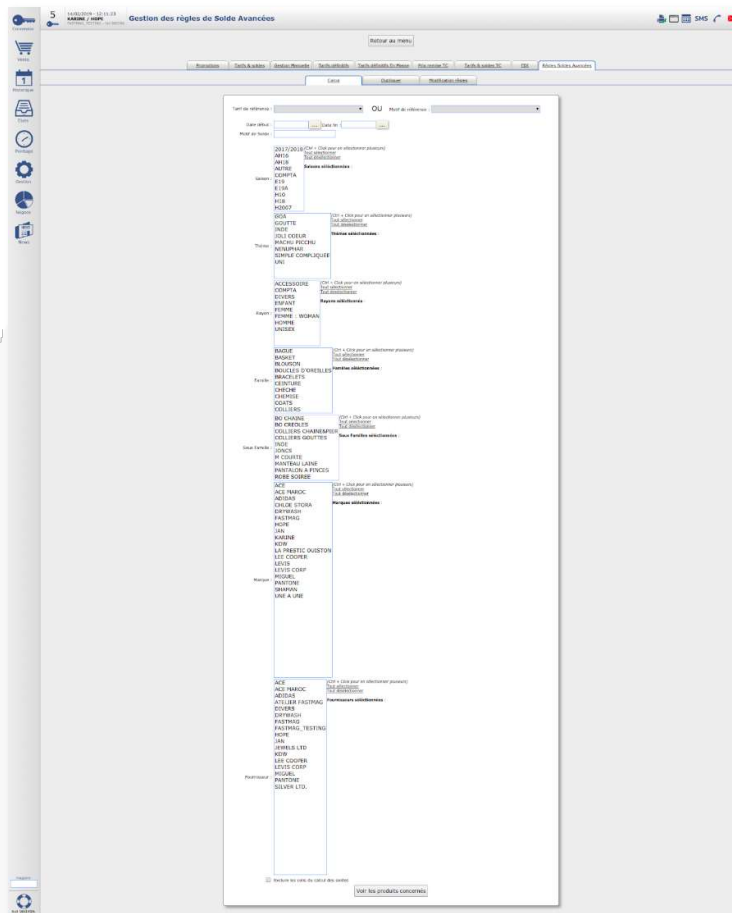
5 14/02/2019 - 12:11:23 KARINE / HSPS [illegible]

Gestion des règles de Solde Avancées

SMS

Connexion

Ventes

Planning

Stock

Pointage

Gestion

Analyses

Boutique

Retour au menu

Promotions | Tarifs & soldes | Gestion Remarke | Tarifs dérivés | Tarifs dérivés En Masse | Prix moyen TC | Tarifs & soldes TC | CBS | Règles Soldes Avancées

Calcul | Outrepasser | Modification champs

Tarif de référence : OU Motif de référence :

Date début : ... Date fin : ...

Motif de forcer :

Saison
2017/2016
AH16
AH18
AUTRE
COMPTA
E19
E19A
H10
H18
H2007
Ctrl + Click pour en sélectionner plusieurs
Tout sélectionner
Tout désélectionner
Saisons sélectionnées :

Thème
BOA
GOUTTE
INDE
JOLI COEUR
MACHU PICCHU
NENUPHAR
SIMPLE COMPLIQUE
UNI
Ctrl + Click pour en sélectionner plusieurs
Tout sélectionner
Tout désélectionner
Thèmes sélectionnés :

Rayon
ACCESSOIRE
COMPTA
DIVERS
ENFANT
FEMME
FEMME : WOMAN
HOMME
UNISEX
Ctrl + Click pour en sélectionner plusieurs
Tout sélectionner
Tout désélectionner
Rayons sélectionnés :

Famille
BAGUE
BASKET
BLOUSON
BOUCLES D'OREILLES
BRACELETS
CEINTURE
CHECHE
CHEMISE
COATS
COLLIERS
Ctrl + Click pour en sélectionner plusieurs
Tout sélectionner
Tout désélectionner
Familles sélectionnées :

Sous Famille
BO CHAINE
BO CREOLES
COLLIERS CHAINEMPER
COLLIERS GOUTTES
INDE
JONCS
M COURTE
MANTEAU LAINE
PANTALON A PINCES
ROBE SOIREE
Ctrl + Click pour en sélectionner plusieurs
Tout sélectionner
Tout désélectionner
Sous Familles sélectionnées :

Marque
ACE
ACE MAROC
ADIDAS
CHLOE STORA
DRYWASH
FASTMAG
HOPE
JAN
KARINE
KDW
LA PRESTIC OUISTON
LEE COOPER
LEVIS
LEVIS CORP
MIGUEL
PANTONE
SHAMAN
UNE A UNE
Ctrl + Click pour en sélectionner plusieurs
Tout sélectionner
Tout désélectionner
Marques sélectionnées :

Fournisseur
ACE
ACE MAROC
ADIDAS
ATELIER FASTMAG
DIVERS
DRYWASH
FASTMAG
FASTMAG_TESTING
HOPE
JAN
JEWELS LTD
KDW
LEE COOPER
LEVIS CORP
MIGUEL
PANTONE
SILVER LTD.
Ctrl + Click pour en sélectionner plusieurs
Tout sélectionner
Tout désélectionner
Fournisseurs sélectionnés :

Exclure les soldes du calcul des soldes

Voir les produits concernés